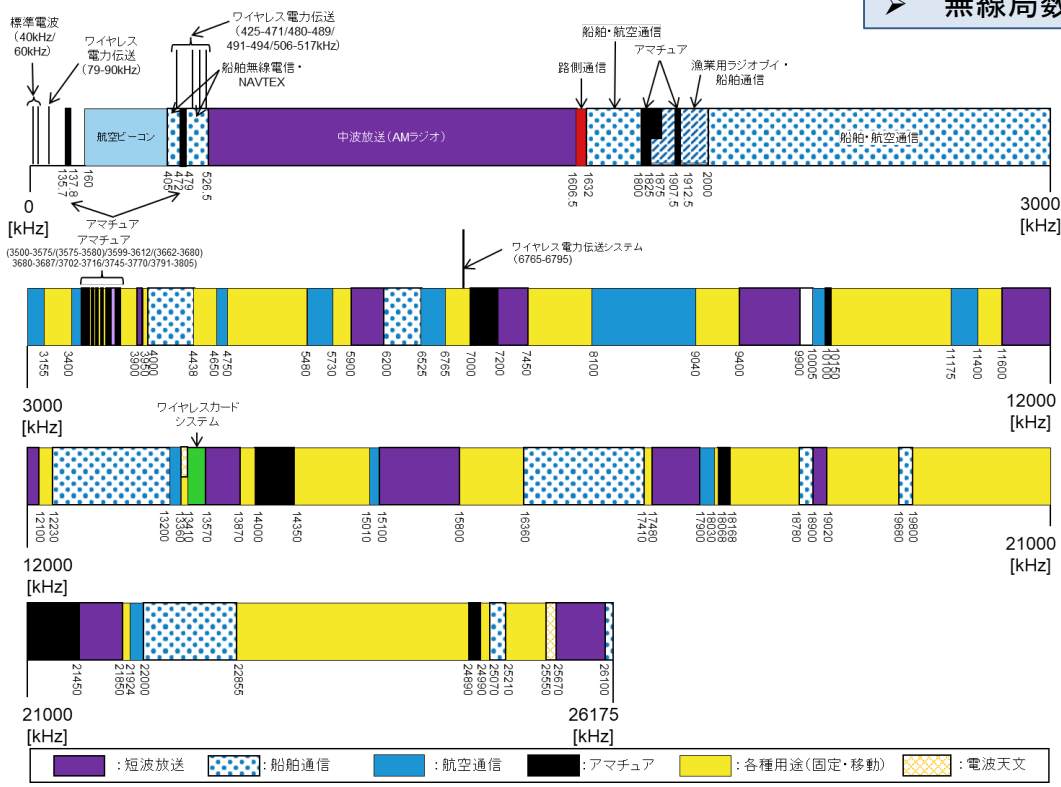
➤ 無線局数 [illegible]

標準電波 (40kHz/ 60kHz)

ワイヤレス電力伝送 (79-90kHz)

ワイヤレス電力伝送 (425-471/480-489/ 491-494/506-517kHz)

船舶無線電信・NAVTEX

船舶・航空通信

路側通信

アマチュア

漁業用ラジオブイ・船舶通信

航空ビーコン

中波放送(AMラジオ)

船舶・航空通信

0 [kHz]

135.7 137.8 160 405 472 479 526.5 1606.5 1632 1800 1825 1875 1907.5 1912.5 2000

3000 [kHz]

アマチュア

アマチュア (3500-3575/(3575-3680)/3599-3612/(3662-3680) 3680-3687/3702-3716/3745-3770/3791-3805)

ワイヤレス電力伝送システム (6765-6795)

3155 3400 3900 3950 4000 4438 4650 4750 5480 5730 5900 6200 6525 6765 7000 7200 7450 8100 9040 9400 9900 10005 10100 10150 11175 11400 11600

3000 [kHz]

12000 [kHz]

ワイヤレスカードシステム

12100 12230 13200 13360 13410 13570 13870 14000 14350 15010 15100 15800 16360 17410 17480 17900 17970 18030 18068 18168 18780 18900 19020 19680 19800

12000 [kHz]

21000 [kHz]

21450 21850 21924 22000 22855 24890 24990 25070 25210 25550 25670 26100

21000 [kHz]

26175 [kHz]

:短波放送 :船舶通信 :航空通信 :アマチュア :各種用途(固定・移動) :電波天文